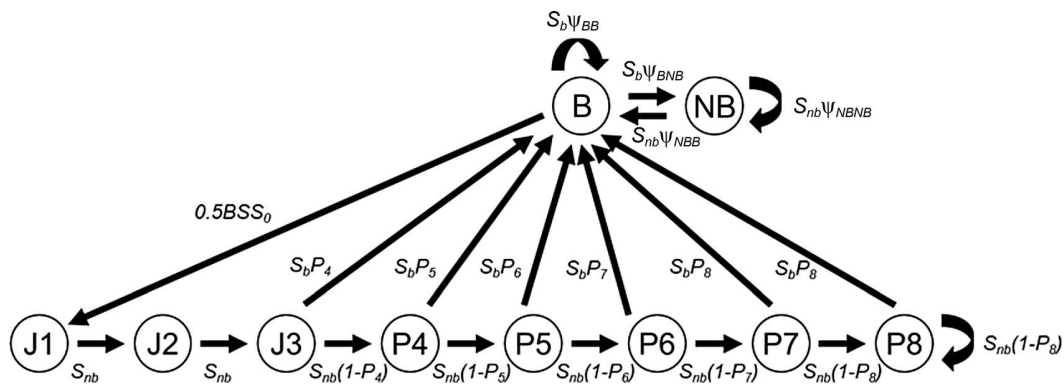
$S_b\psi_{BB}$

$S_b\psi_{BNB}$

B

NB

$S_{nb}\psi_{NBNB}$

$S_{nb}\psi_{NBB}$

$0.5BSS_0$

$S_bP_4$

$S_bP_5$

$S_bP_6$

$S_bP_7$

$S_bP_8$

$S_bP_8$

J1

J2

J3

P4

P5

P6

P7

P8

$S_{nb}(1-P_8)$

$S_{nb}$

$S_{nb}$

$S_{nb}(1-P_4)$

$S_{nb}(1-P_5)$

$S_{nb}(1-P_6)$

$S_{nb}(1-P_7)$

$S_{nb}(1-P_8)$